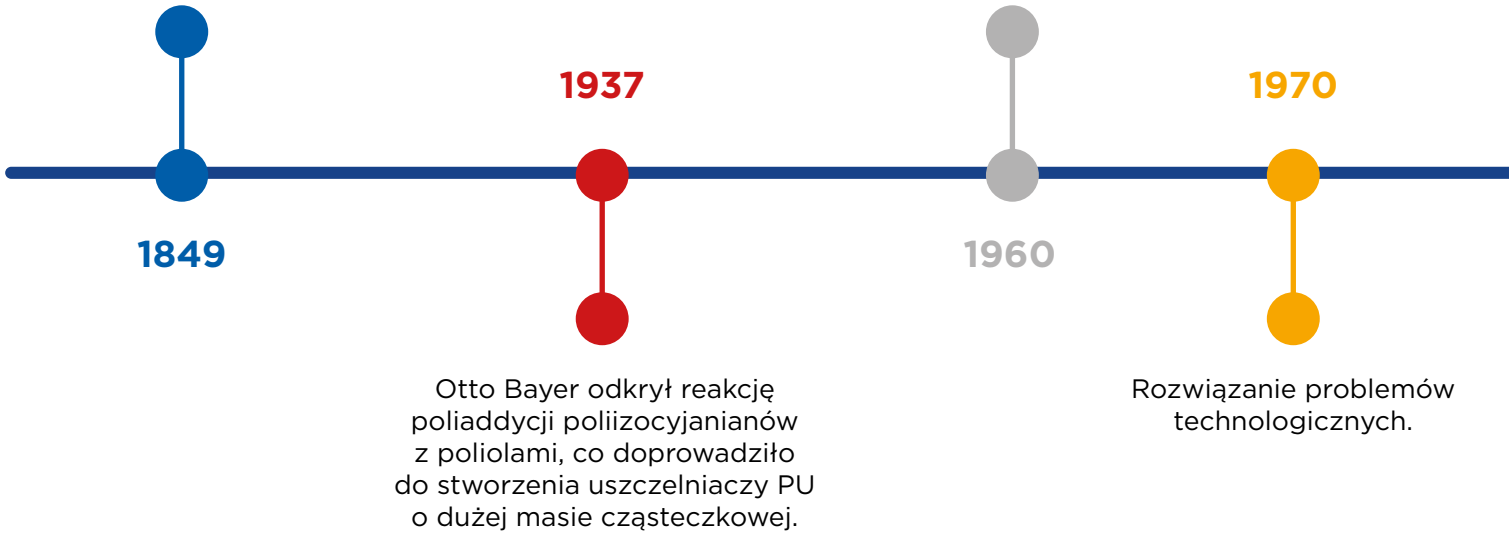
1937

1970

1849

1960

Otto Bayer odkrył reakcję poliaddycji poliizocyjanianów z poliolami, co doprowadziło do stworzenia uszczelniaczy PU o dużej masie cząsteczkowej.

Rozwiązanie problemów technologicznych.